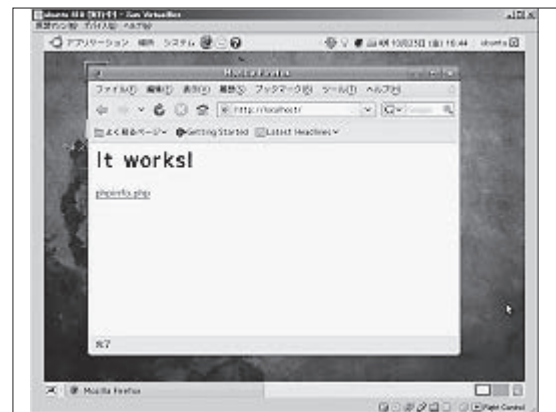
ubuntu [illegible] - Sun VirtualBox
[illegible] デバイス(D) ヘルプ(H)
アプリケーション 場所 システム
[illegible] 10月23日 (金) 16:44 ubuntu
Mozilla Firefox
ファイル(F) 編集(E) 表示(V) 履歴(S) ブックマーク(B) ツール(T) ヘルプ(H)
http://localhost/
よく見るページ Getting Started Latest Headlines
It works!
phpinfo.php
完了
Mozilla Firefox
Right Control